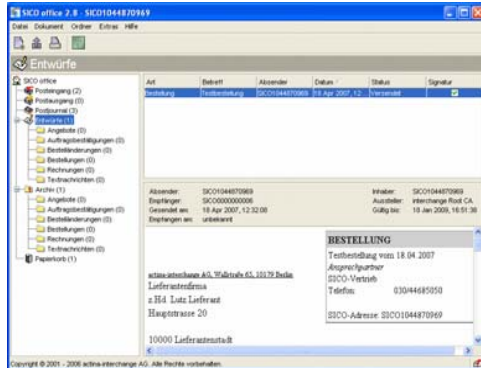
SICO office 2.8 - SICO1044870969

Datei Dokument Ordner Extras Hilfe

Entwürfe

SICO office
Posteingang (2)
Postausgang (0)
Postjournal (3)
Entwürfe (1)
Angebote (0)
Auftragsbestätigungen (0)
Bestelländerungen (0)
Bestellungen (0)
Rechnungen (0)
Textnachrichten (0)
Archiv (1)
Angebote (0)
Auftragsbestätigungen (0)
Bestelländerungen (0)
Bestellungen (0)
Rechnungen (0)
Textnachrichten (0)
Papierkorb (1)

| Art | Betreff | Absender | Datum | Status | Signatur |
|---|---|---|---|---|---|
| Bestellung | Testbestellung | SICO1044870969 | 18 Apr 2007, 12: | Versendet | |

Absender: SICO1044870969
Empfänger: SICO000000006
Gesendet am: 18 Apr 2007, 12:32:08
Empfangen am: unbekannt

Inhaber: SICO1044870969
Aussteller: interchange Root CA
Gültig bis: 18 Jan 2009, 16:51:36

BESTELLUNG
Testbestellung vom 18.04.2007
Ansprechpartner
SICO-Vertrieb
Telefon 030/44685050

SICO-Adresse: SICO1044870969

actina-interchange AG, Wallstraße 65, 10179 Berlin
Lieferantenfirma
z.Hd. Lutz Lieferant
Hauptstrasse 20

10000 Lieferantenstadt

Copyright © 2001 - 2006 actina-interchange AG. Alle Rechte vorbehalten.